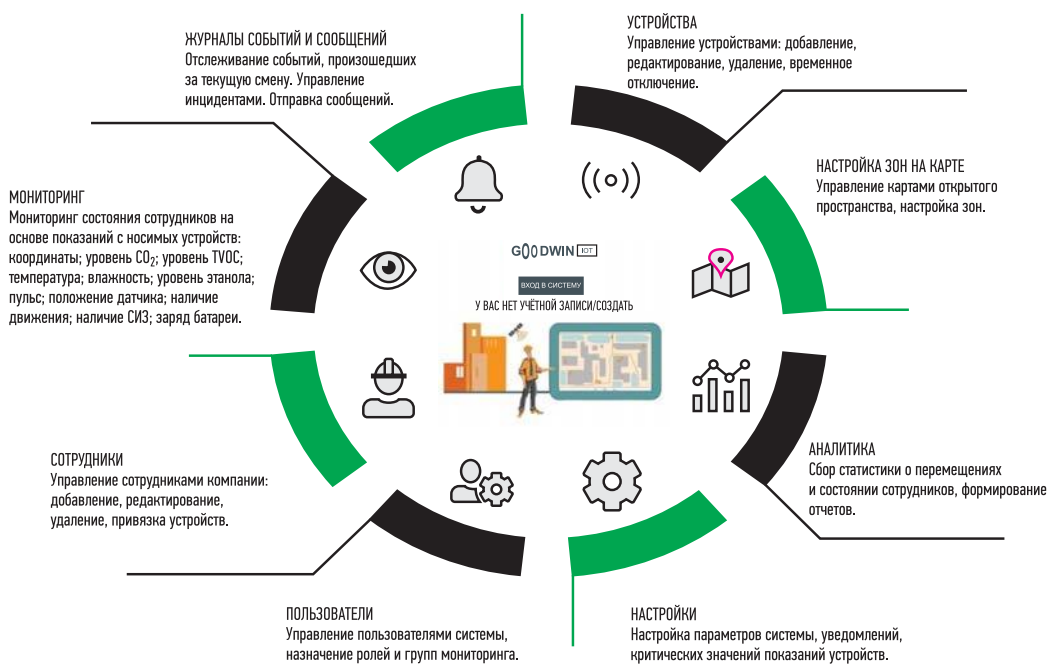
ЖУРНАЛЫ СОБЫТИЙ И СООБЩЕНИЙ
Отслеживание событий, произошедших за текущую смену. Управление инцидентами. Отправка сообщений.

УСТРОЙСТВА
Управление устройствами: добавление, редактирование, удаление, временное отключение.

НАСТРОЙКА ЗОН НА КАРТЕ
Управление картами открытого пространства, настройка зон.

МОНИТОРИНГ
Мониторинг состояния сотрудников на основе показаний с носимых устройств: координаты; уровень $CO_2$; уровень TVOC; температура; влажность; уровень этанола; пульс; положение датчика; наличие движения; наличие СИЗ; заряд батареи.

GOODWIN IOT
ВХОД В СИСТЕМУ
У ВАС НЕТ УЧЁТНОЙ ЗАПИСИ/СОЗДАТЬ

АНАЛИТИКА
Сбор статистики о перемещениях и состоянии сотрудников, формирование отчетов.

СОТРУДНИКИ
Управление сотрудниками компании: добавление, редактирование, удаление, привязка устройств.

ПОЛЬЗОВАТЕЛИ
Управление пользователями системы, назначение ролей и групп мониторинга.

НАСТРОЙКИ
Настройка параметров системы, уведомлений, критических значений показаний устройств.